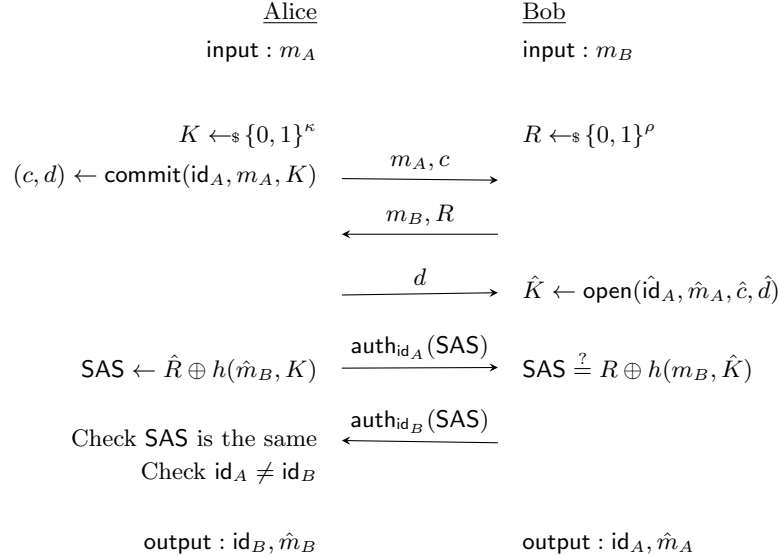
Alice | Bob

input : $m_A$ | input : $m_B$

$K \leftarrow\!\$\, \{0,1\}^\kappa$ | $R \leftarrow\!\$\, \{0,1\}^\rho$

$(c, d) \leftarrow \mathsf{commit}(\mathsf{id}_A, m_A, K)$ $\xrightarrow{m_A, c}$

$\xleftarrow{m_B, R}$

$\xrightarrow{d}$ $\hat{K} \leftarrow \mathsf{open}(\hat{\mathsf{id}}_A, \hat{m}_A, \hat{c}, \hat{d})$

$\mathsf{SAS} \leftarrow \hat{R} \oplus h(\hat{m}_B, K)$ $\xrightarrow{\mathsf{auth}_{\mathsf{id}_A}(\mathsf{SAS})}$ $\mathsf{SAS} \stackrel{?}{=} R \oplus h(m_B, \hat{K})$

$\xleftarrow{\mathsf{auth}_{\mathsf{id}_B}(\mathsf{SAS})}$

Check $\mathsf{SAS}$ is the same

Check $\mathsf{id}_A \neq \mathsf{id}_B$

output : $\mathsf{id}_B, \hat{m}_B$ | output : $\mathsf{id}_A, \hat{m}_A$